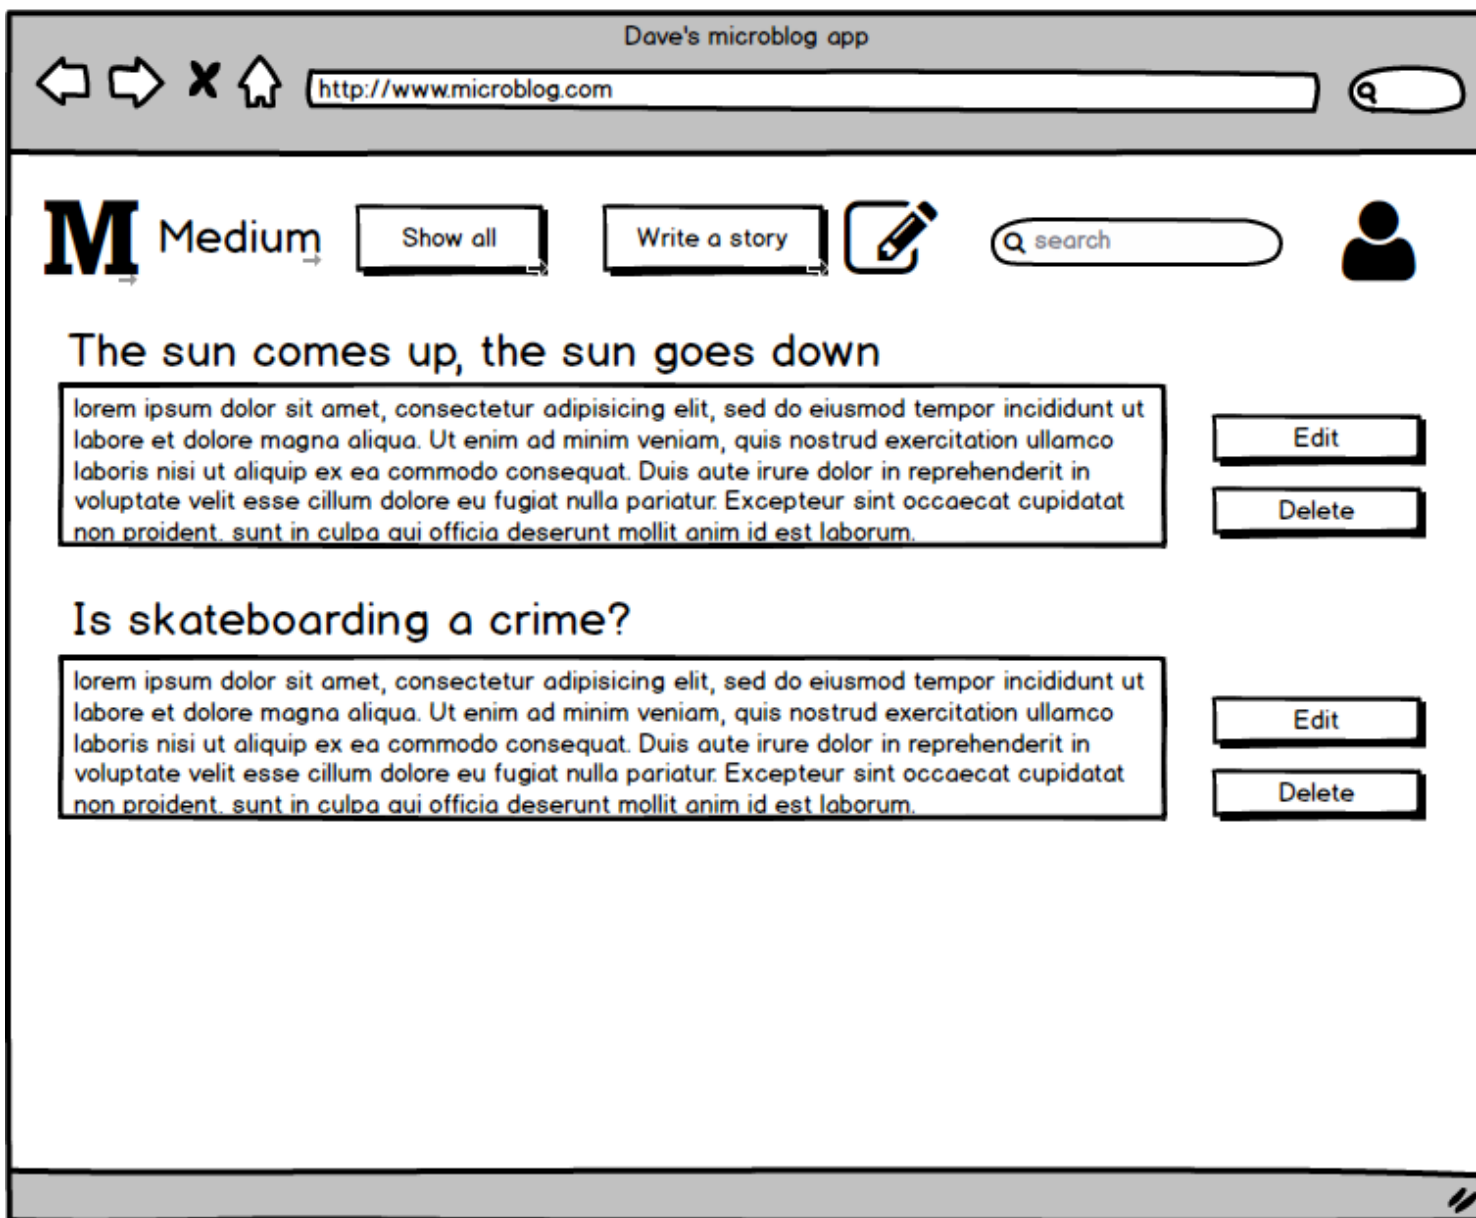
Dave's microblog app

http://www.microblog.com

M Medium

Show all

Write a story

search

The sun comes up, the sun goes down

lorem ipsum dolor sit amet, consectetur adipisicing elit, sed do eiusmod tempor incididunt ut labore et dolore magna aliqua. Ut enim ad minim veniam, quis nostrud exercitation ullamco laboris nisi ut aliquip ex ea commodo consequat. Duis aute irure dolor in reprehenderit in voluptate velit esse cillum dolore eu fugiat nulla pariatur. Excepteur sint occaecat cupidatat non proident, sunt in culpa qui officia deserunt mollit anim id est laborum.

Edit

Delete

Is skateboarding a crime?

lorem ipsum dolor sit amet, consectetur adipisicing elit, sed do eiusmod tempor incididunt ut labore et dolore magna aliqua. Ut enim ad minim veniam, quis nostrud exercitation ullamco laboris nisi ut aliquip ex ea commodo consequat. Duis aute irure dolor in reprehenderit in voluptate velit esse cillum dolore eu fugiat nulla pariatur. Excepteur sint occaecat cupidatat non proident, sunt in culpa qui officia deserunt mollit anim id est laborum.

Edit

Delete